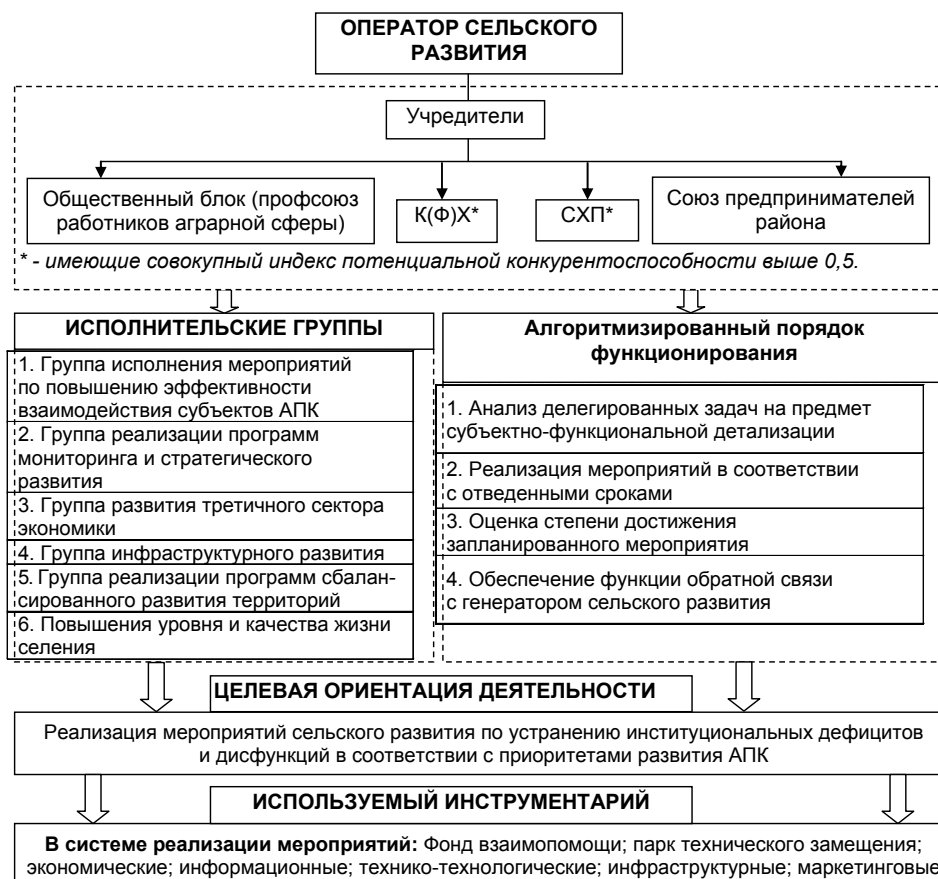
ОПЕРАТОР СЕЛЬСКОГО РАЗВИТИЯ

Учредители

Общественный блок (профсоюз работников аграрной сферы)

К(Ф)Х*

СХП*

Союз предпринимателей района

* - имеющие совокупный индекс потенциальной конкурентоспособности выше 0,5.

ИСПОЛНИТЕЛЬСКИЕ ГРУППЫ

1. Группа исполнения мероприятий по повышению эффективности взаимодействия субъектов АПК

2. Группа реализации программ мониторинга и стратегического развития

3. Группа развития третичного сектора экономики

4. Группа инфраструктурного развития

5. Группа реализации программ сбалансированного развития территорий

6. Повышения уровня и качества жизни селения

Алгоритмизированный порядок функционирования

1. Анализ делегированных задач на предмет субъектно-функциональной детализации

2. Реализация мероприятий в соответствии с отведенными сроками

3. Оценка степени достижения запланированного мероприятия

4. Обеспечение функции обратной связи с генератором сельского развития

ЦЕЛЕВАЯ ОРИЕНТАЦИЯ ДЕЯТЕЛЬНОСТИ

Реализация мероприятий сельского развития по устранению институциональных дефицитов и дисфункций в соответствии с приоритетами развития АПК

ИСПОЛЬЗУЕМЫЙ ИНСТРУМЕНТАРИЙ

В системе реализации мероприятий: Фонд взаимопомощи; парк технического замещения; экономические; информационные; технико-технологические; инфраструктурные; маркетинговые